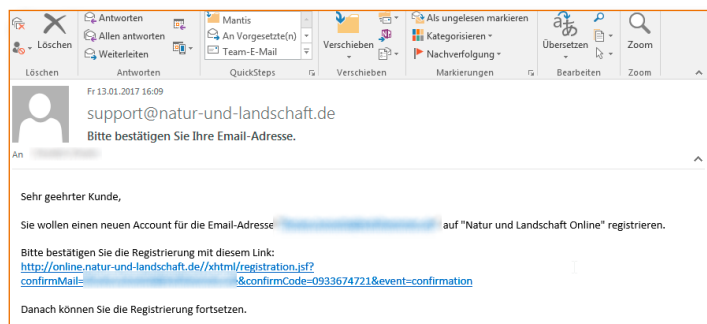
Löschen | Antworten | Allen antworten | Weiterleiten | Mantis | An Vorgesetzte(n) | Team-E-Mail | Verschieben | Als ungelesen markieren | Kategorisieren | Nachverfolgung | Übersetzen | Zoom

Löschen | Antworten | QuickSteps | Verschieben | Markierungen | Bearbeiten | Zoom

Fr 13.01.2017 16:09

support@natur-und-landschaft.de

Bitte bestätigen Sie Ihre Email-Adresse.

An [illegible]

Sehr geehrter Kunde,

Sie wollen einen neuen Account für die Email-Adresse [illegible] auf "Natur und Landschaft Online" registrieren.

Bitte bestätigen Sie die Registrierung mit diesem Link:
http://online.natur-und-landschaft.de//xhtml/registration.jsf?confirmMail=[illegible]&confirmCode=0933674721&event=confirmation

Danach können Sie die Registrierung fortsetzen.